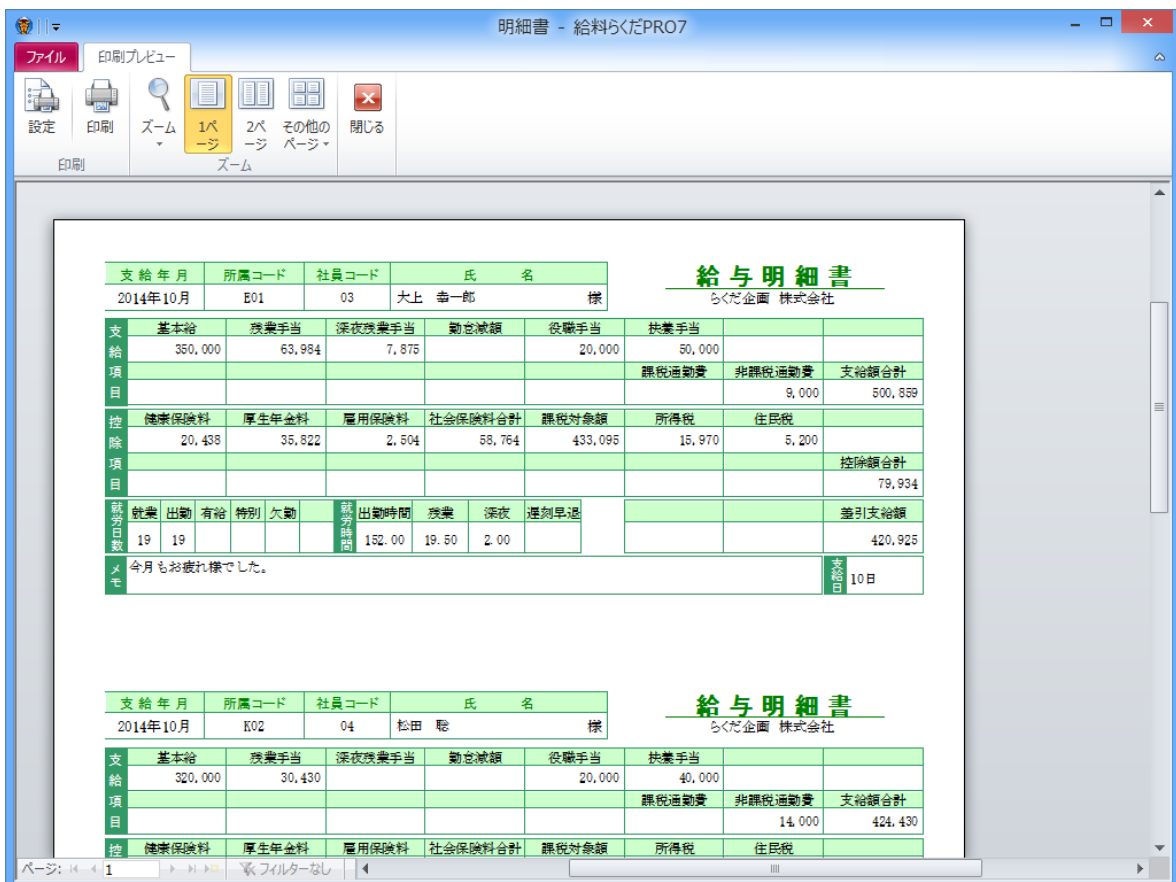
明細書 - 給料らくだPRO7

ファイル　印刷プレビュー

設定　印刷　ズーム　1ページ　2ページ　その他のページ　閉じる
印刷　ズーム

| 支給年月 | 所属コード | 社員コード | 氏名 |
|---|---|---|---|
| 2014年10月 | E01 | 03 | 大上 幸一郎 様 |

給与明細書
らくだ企画 株式会社

| 支給項目 | 基本給 | 残業手当 | 深夜残業手当 | 勤怠減額 | 役職手当 | 扶養手当 | | |
|---|---|---|---|---|---|---|---|---|
| | 350,000 | 63,984 | 7,875 | | 20,000 | 50,000 | | |
| | | | | | | 課税通勤費 | 非課税通勤費 | 支給額合計 |
| | | | | | | | 9,000 | 500,859 |

| 控除項目 | 健康保険料 | 厚生年金料 | 雇用保険料 | 社会保険料合計 | 課税対象額 | 所得税 | 住民税 | |
|---|---|---|---|---|---|---|---|---|
| | 20,438 | 35,822 | 2,504 | 58,764 | 433,095 | 15,970 | 5,200 | |
| | | | | | | | | 控除額合計 |
| | | | | | | | | 79,934 |

| 就労日数 | 就業 | 出勤 | 有給 | 特別 | 欠勤 | 就労時間 | 出勤時間 | 残業 | 深夜 | 遅刻早退 | | | 差引支給額 |
|---|---|---|---|---|---|---|---|---|---|---|---|---|---|
| | 19 | 19 | | | | | 152.00 | 19.50 | 2.00 | | | | 420,925 |

メモ　今月もお疲れ様でした。　支給日 10日

| 支給年月 | 所属コード | 社員コード | 氏名 |
|---|---|---|---|
| 2014年10月 | K02 | 04 | 松田 聡 様 |

給与明細書
らくだ企画 株式会社

| 支給項目 | 基本給 | 残業手当 | 深夜残業手当 | 勤怠減額 | 役職手当 | 扶養手当 | | |
|---|---|---|---|---|---|---|---|---|
| | 320,000 | 30,430 | | | 20,000 | 40,000 | | |
| | | | | | | 課税通勤費 | 非課税通勤費 | 支給額合計 |
| | | | | | | | 14,000 | 424,430 |

控　健康保険料　厚生年金料　雇用保険料　社会保険料合計　課税対象額　所得税　住民税

ページ: 1　フィルターなし